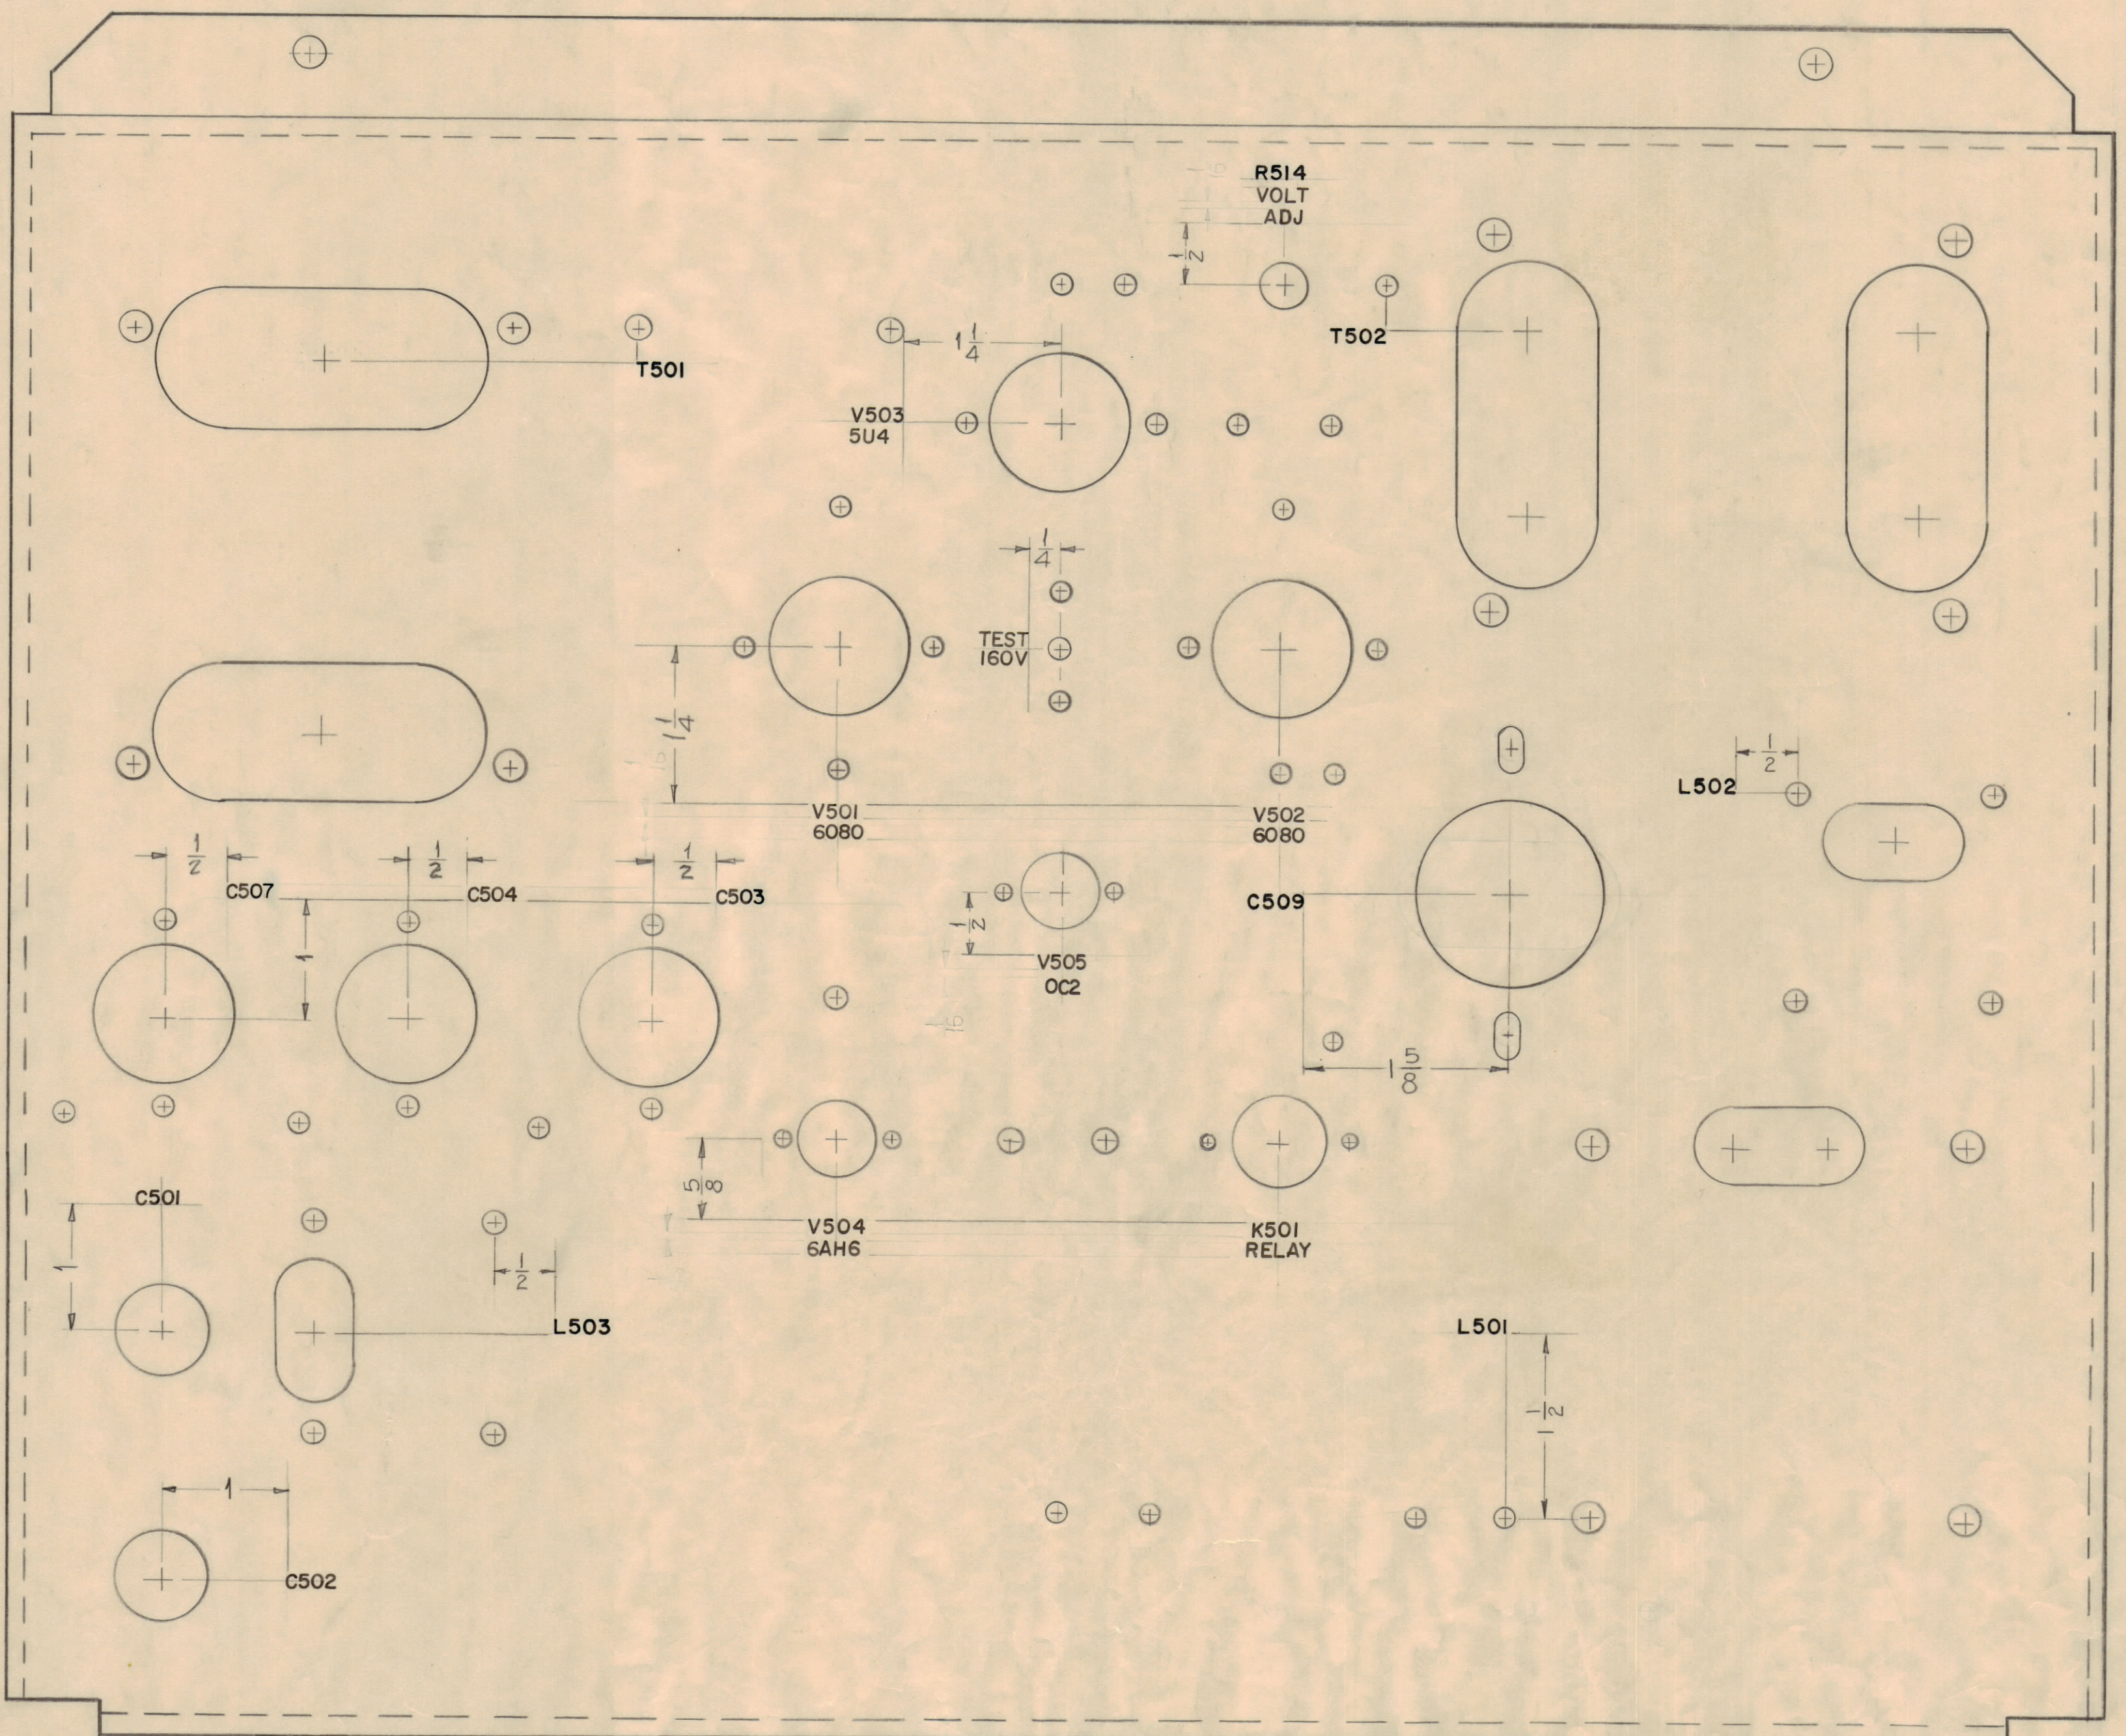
R514
VOLT
ADJ

$\frac{1}{2}$

T501

$1\frac{1}{4}$

T502

V503
5U4

$\frac{1}{4}$

TEST
160V

$1\frac{1}{4}$

$\frac{1}{2}$

L502

V501
6080

V502
6080

$\frac{1}{2}$ $\frac{1}{2}$ $\frac{1}{2}$

C507 C504 C503

C509

1

$\frac{1}{2}$

V505
OC2

$1\frac{5}{8}$

$\frac{5}{8}$

C501

V504
6AH6

K501
RELAY

1

$\frac{1}{2}$

L503

L501

$1\frac{1}{2}$

1

C502